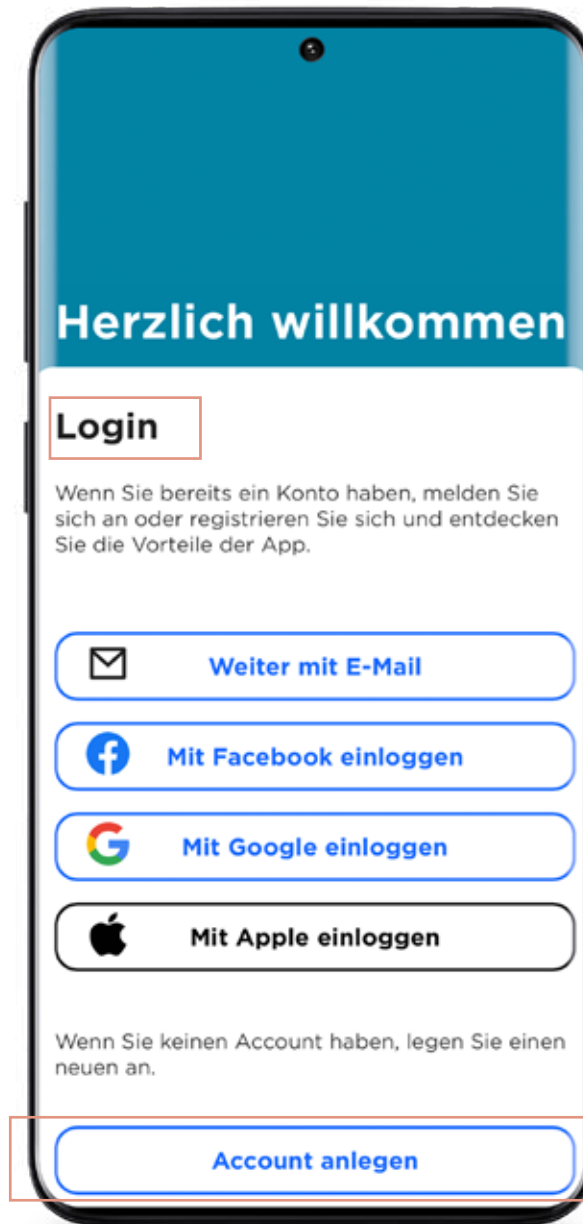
Herzlich willkommen

Login

Wenn Sie bereits ein Konto haben, melden Sie sich an oder registrieren Sie sich und entdecken Sie die Vorteile der App.

Weiter mit E-Mail

Mit Facebook einloggen

Mit Google einloggen

Mit Apple einloggen

Wenn Sie keinen Account haben, legen Sie einen neuen an.

Account anlegen